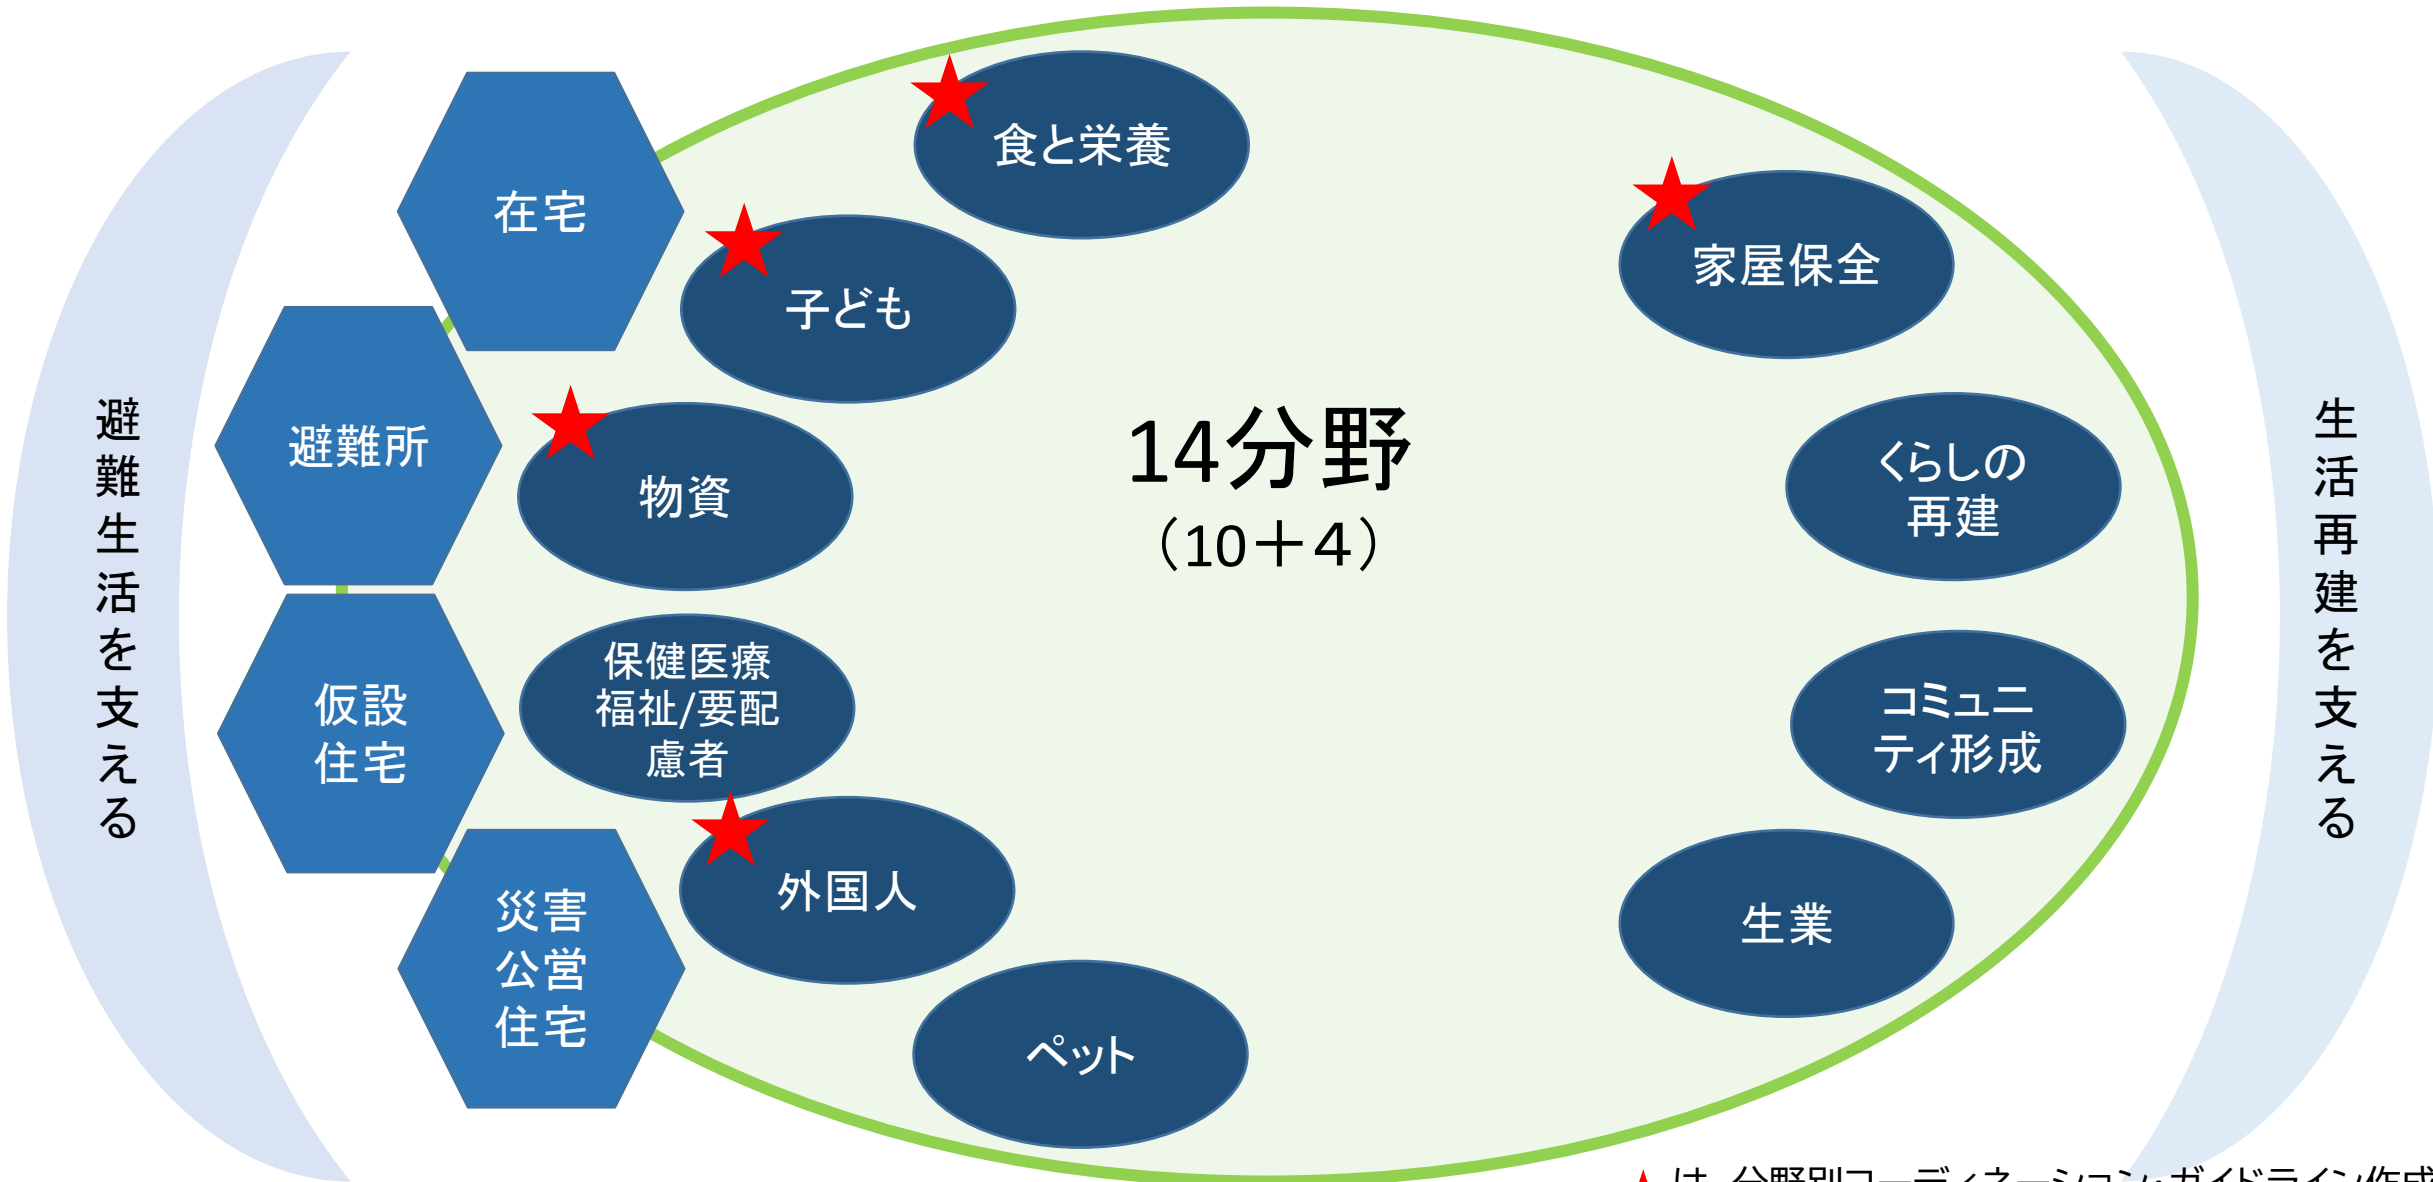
避難生活を支える

在宅

避難所

仮設住宅

災害公営住宅

食と栄養

子ども

物資

保健医療福祉/要配慮者

外国人

ペット

14分野
(10+4)

家屋保全

くらしの再建

コミュニティ形成

生業

生活再建を支える

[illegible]は、分野別コーディネーションガイドライン作成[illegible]